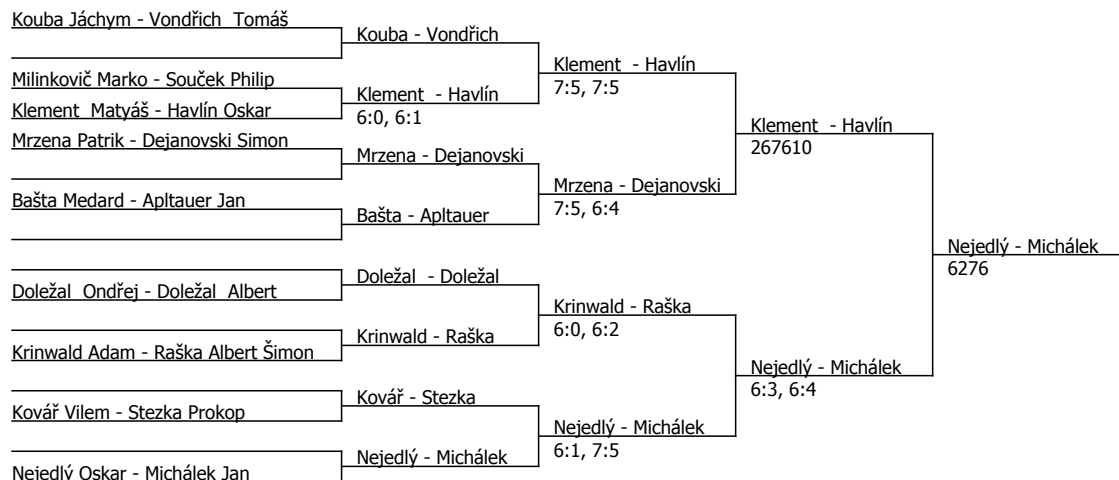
Kouba Jáchym - Vondřich Tomáš
Kouba - Vondřich
Milinkovič Marko - Souček Philip
Klement Matyáš - Havlín Oskar
Klement - Havlín
6:0, 6:1
Klement - Havlín
7:5, 7:5
Mrzena Patrik - Dejanovski Simon
Mrzena - Dejanovski
Bašta Medard - Apltauer Jan
Bašta - Apltauer
Mrzena - Dejanovski
7:5, 6:4
Klement - Havlín
267610
Nejedlý - Michálek
6276
Doležal - Doležal
Doležal Ondřej - Doležal Albert
Krinwald - Raška
Krinwald Adam - Raška Albert Šimon
Krinwald - Raška
6:0, 6:2
Kovář - Stezka
Kovář Vilem - Stezka Prokop
Nejedlý - Michálek
Nejedlý Oskar - Michálek Jan
Nejedlý - Michálek
6:1, 7:5
Nejedlý - Michálek
6:3, 6:4